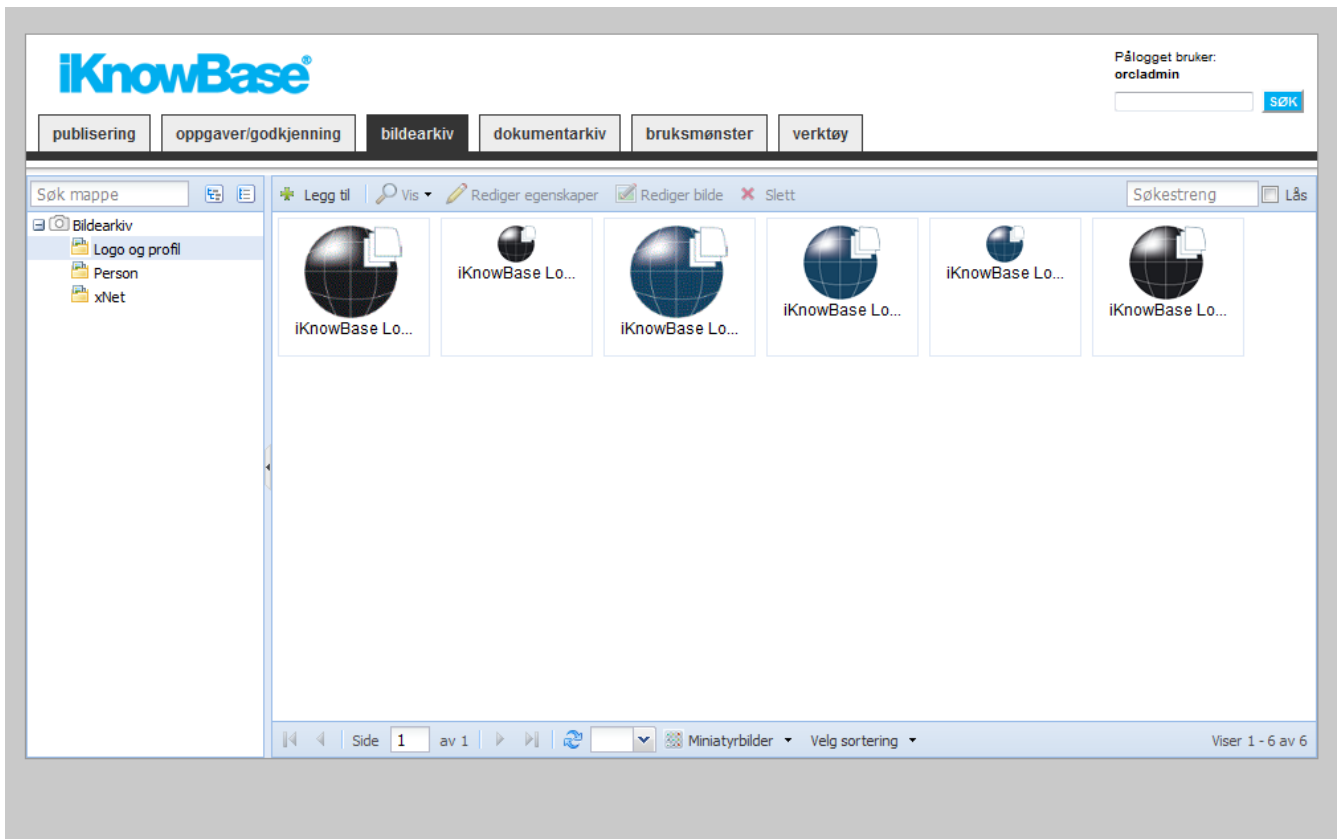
iKnowBase®

Pålogget bruker:
orcladmin

SØK

publisering | oppgaver/godkjenning | bildearkiv | dokumentarkiv | bruksmønster | verktøy

Søk mappe

Bildearkiv
Logo og profil
Person
xNet

Legg til | Vis | Rediger egenskaper | Rediger bilde | Slett

Søkestreng | Lås

iKnowBase Lo...
iKnowBase Lo...
iKnowBase Lo...
iKnowBase Lo...
iKnowBase Lo...
iKnowBase Lo...

Side 1 av 1 | Miniatyrbilder | Velg sortering

Viser 1 - 6 av 6